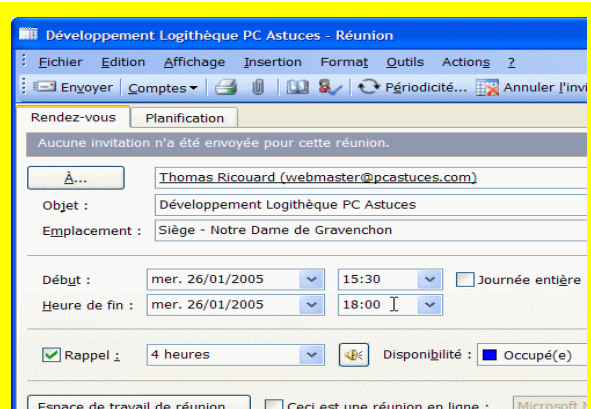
Développement Logithèque PC Astuces - Réunion

Fichier Edition Affichage Insertion Format Outils Actions ?

Envoyer Comptes Périodicité... Annuler l'invi

Rendez-vous Planification

Aucune invitation n'a été envoyée pour cette réunion.

À...

Thomas Ricouard (webmaster@pcastuces.com)

Objet : Développement Logithèque PC Astuces

Emplacement : Siège - Notre Dame de Gravenchon

Début : mer. 26/01/2005 15:30 Journée entière

Heure de fin : mer. 26/01/2005 18:00

Rappel : 4 heures Disponibilité : Occupé(e)

Espace de travail de réunion... Ceci est une réunion en ligne : Microsoft N